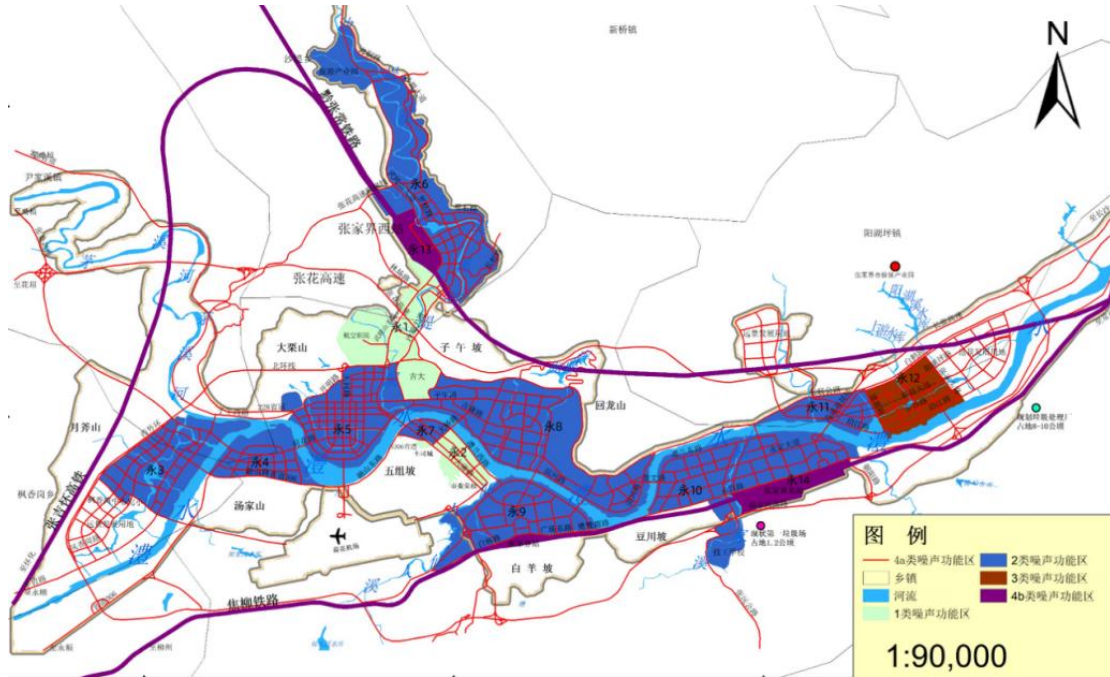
N

新桥镇

黔张常铁路

永6

张家界西站

永11

阳湖坪镇

张花高速

永1

大渠山

子午坡

北环线

古大

回龙山

月斧山

永5

永7

永8

永11

永12

永3

永4

永2

永10

永14

枫香岗乡

五组坡

汤家山

永9

豆川坡

白羊坡

张吉怀高铁

澧水

焦柳铁路

图　例

4a类噪声功能区

乡镇

河流

1类噪声功能区

2类噪声功能区

3类噪声功能区

4b类噪声功能区

1:90,000